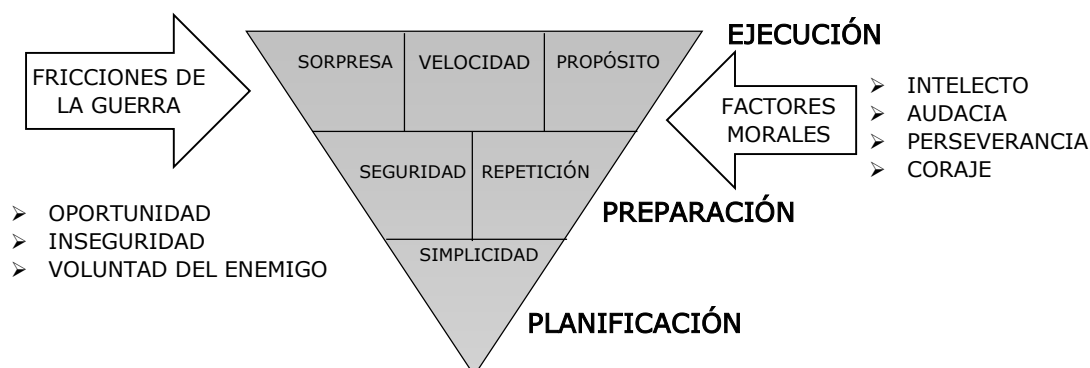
FRICCIONES DE LA GUERRA

SORPRESA | VELOCIDAD | PROPÓSITO

EJECUCIÓN

FACTORES MORALES

- INTELECTO
- AUDACIA
- PERSEVERANCIA
- CORAJE

SEGURIDAD | REPETICIÓN

PREPARACIÓN

- OPORTUNIDAD
- INSEGURIDAD
- VOLUNTAD DEL ENEMIGO

SIMPLICIDAD

PLANIFICACIÓN